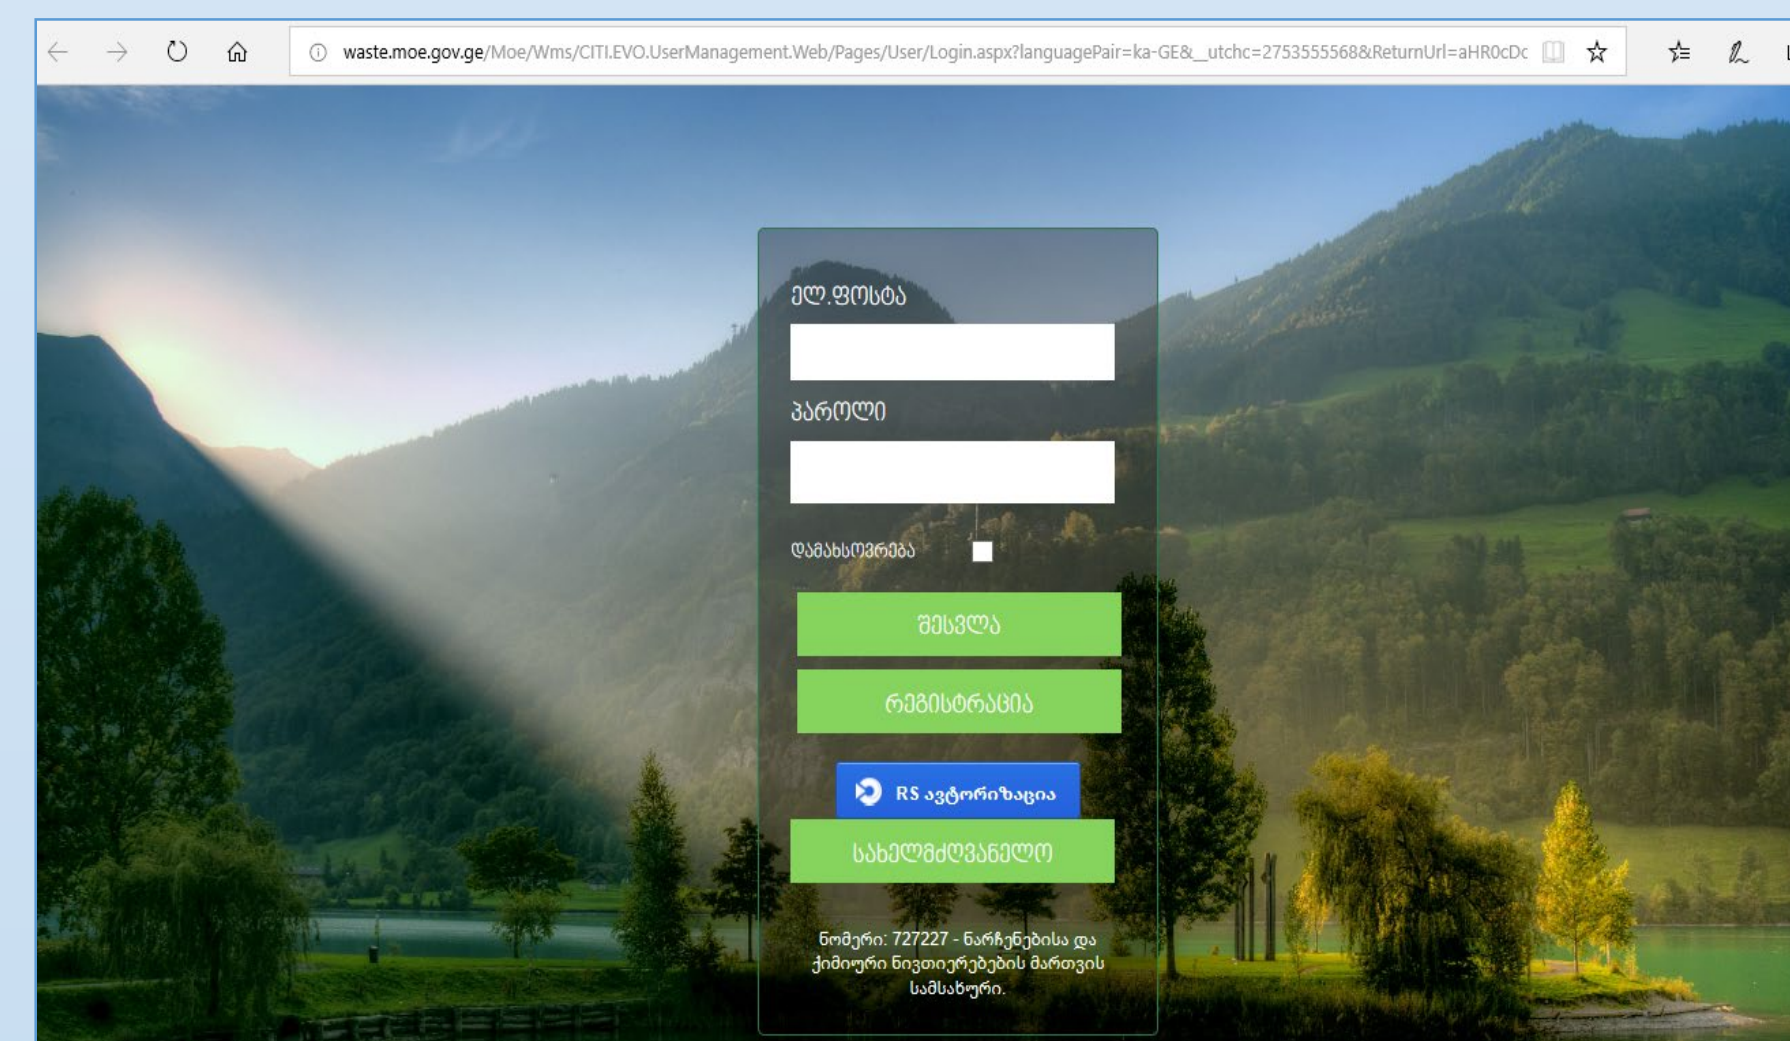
waste.moe.gov.ge/Moe/Wms/CITI.EVO.UserManagement.Web/Pages/User/Login.aspx?languagePair=ka-GE&_utchc=2753555568&ReturnUrl=aHR0cDc

ელ.ფოსტა

პაროლი

დამახსოვრება

შესვლა

რეგისტრაცია

RS ავტორიზაცია

სახელმძღვანელო

ნომერი: 727227 - ნარჩენებისა და ქიმიური ნივთიერებების მართვის სამსახური.